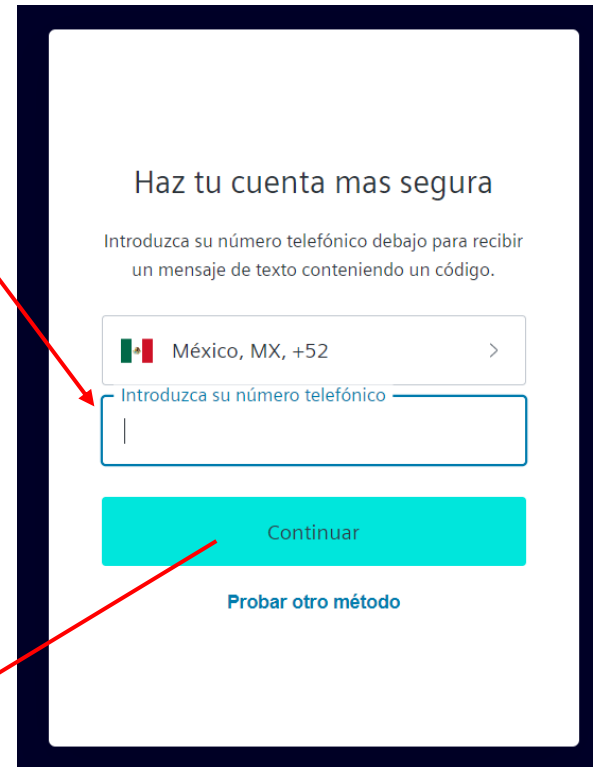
Haz tu cuenta mas segura

Introduzca su número telefónico debajo para recibir un mensaje de texto conteniendo un código.

México, MX, +52

Introduzca su número telefónico

Continuar

Probar otro método